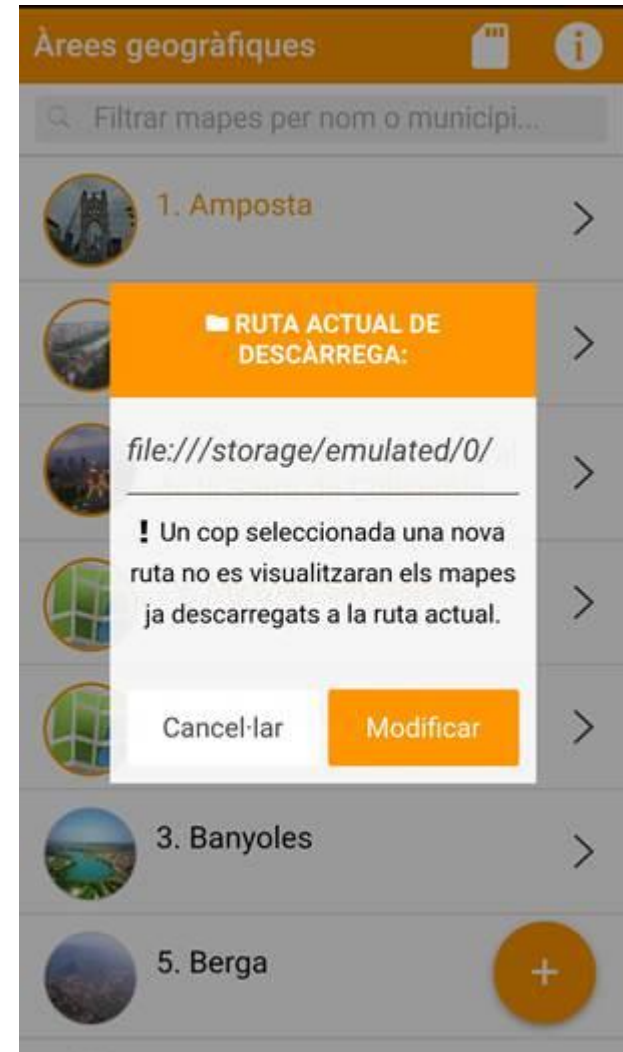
Àrees geogràfiques

Filtrar mapes per nom o municipi...

1. Amposta

RUTA ACTUAL DE DESCÀRREGA:

file:///storage/emulated/0/

! Un cop seleccionada una nova ruta no es visualitzaran els mapes ja descarregats a la ruta actual.

Cancel·lar

Modificar

3. Banyoles

5. Berga

+